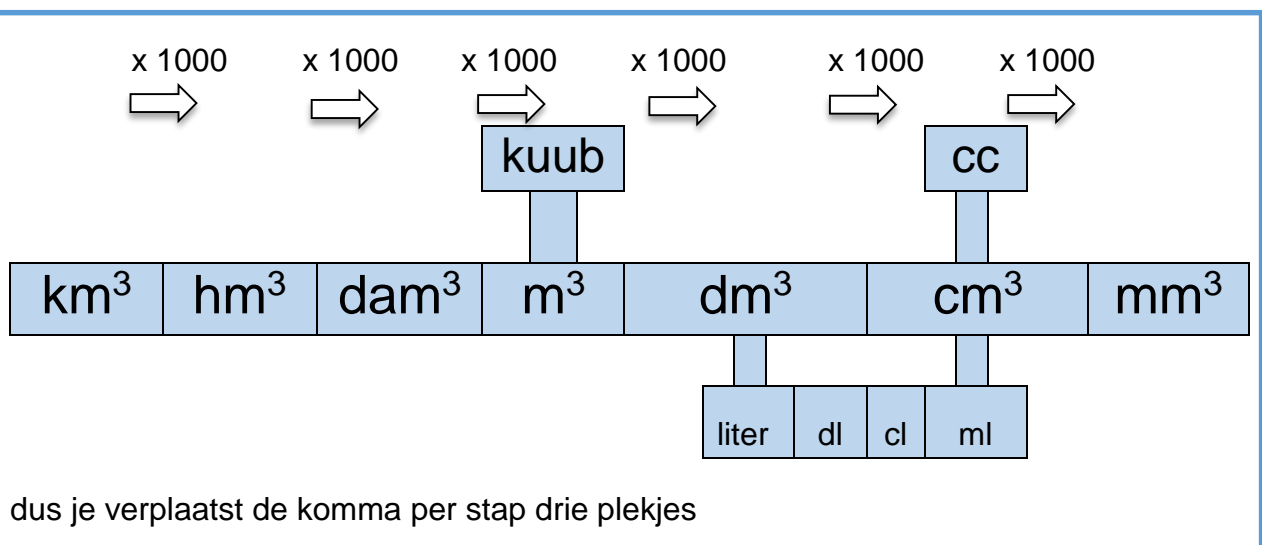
x 1000 x 1000 x 1000 x 1000 x 1000 x 1000

kuub

cc

| $km^3$ | $hm^3$ | $dam^3$ | $m^3$ | $dm^3$ | $cm^3$ | $mm^3$ |
|---|---|---|---|---|---|---|

| liter | dl | cl | ml |
|---|---|---|---|

dus je verplaatst de komma per stap drie plekjes